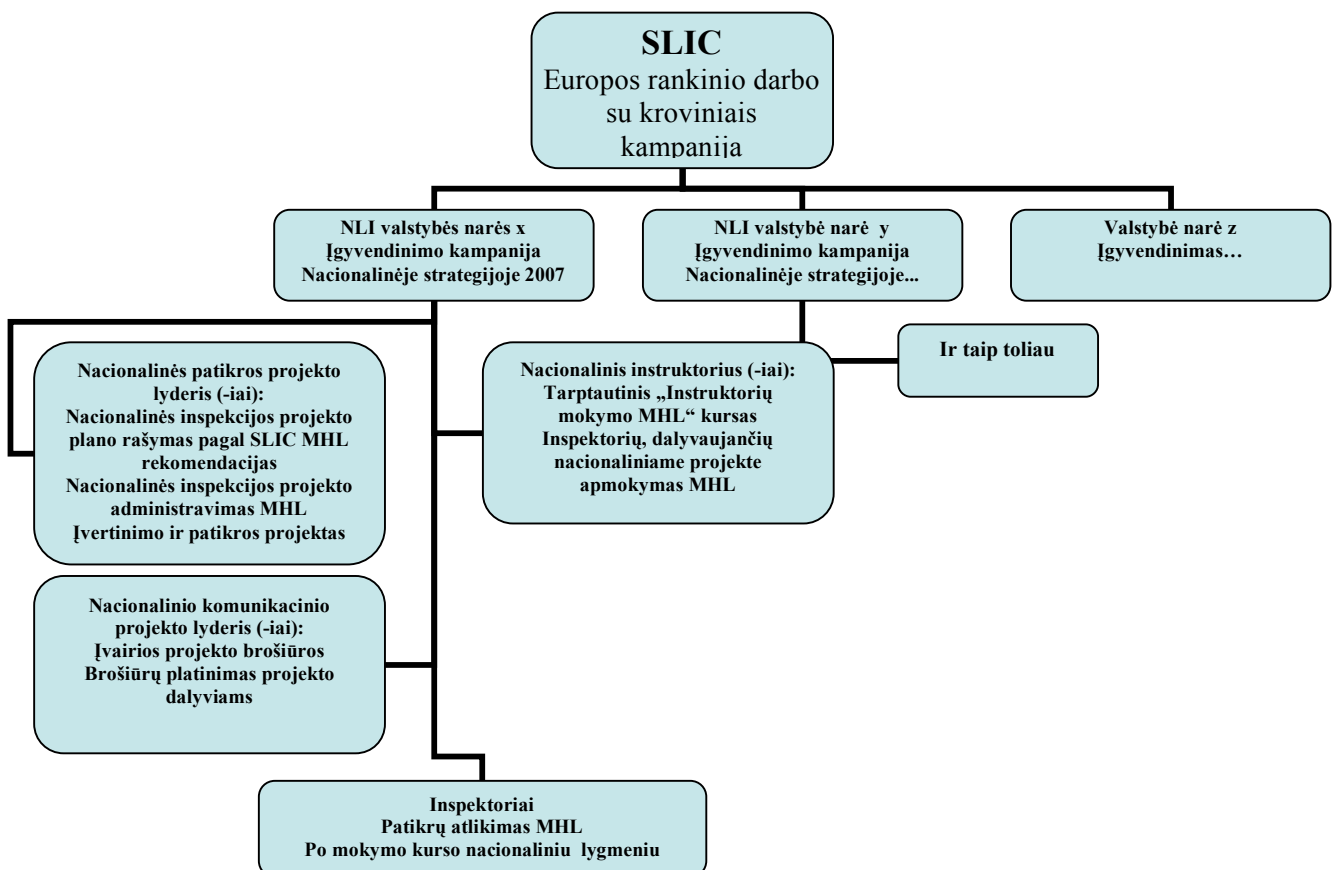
SLIC
Europos rankinio darbo su kroviniais kampanija

NLI valstybės narės x
Įgyvendinimo kampanija
Nacionalinėje strategijoje 2007

NLI valstybė narė y
Įgyvendinimo kampanija
Nacionalinėje strategijoje...

Valstybė narė z
Įgyvendinimas…

Nacionalinės patikros projekto lyderis (-iai):
Nacionalinės inspekcijos projekto plano rašymas pagal SLIC MHL rekomendacijas
Nacionalinės inspekcijos projekto administravimas MHL
Įvertinimo ir patikros projektas

Nacionalinis instruktorius (-iai):
Tarptautinis „Instruktorių mokymo MHL“ kursas
Inspektorių, dalyvaujančių nacionaliniame projekte apmokymas MHL

Ir taip toliau

Nacionalinio komunikacinio projekto lyderis (-iai):
Įvairios projekto brošiūros
Brošiūrų platinimas projekto dalyviams

Inspektoriai
Patikrų atlikimas MHL
Po mokymo kurso nacionaliniu lygmeniu